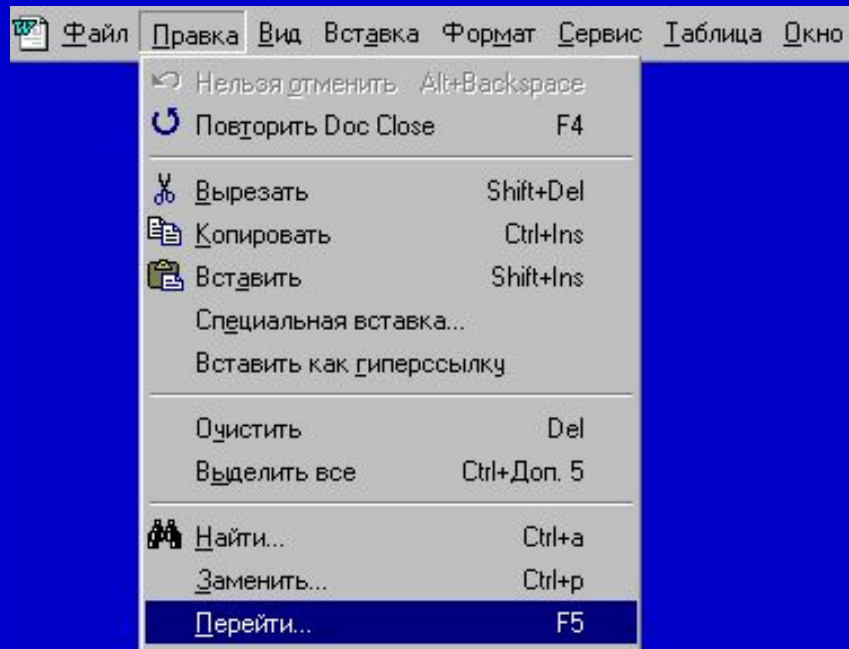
Файл Правка Вид Вставка Формат Сервис Таблица Окно

Нельзя отменить Alt+Backspace
Повторить Doc Close F4

Вырезать Shift+Del
Копировать Ctrl+Ins
Вставить Shift+Ins
Специальная вставка...
Вставить как гиперссылку

Очистить Del
Выделить все Ctrl+Доп. 5

Найти... Ctrl+а
Заменить... Ctrl+р
Перейти... F5